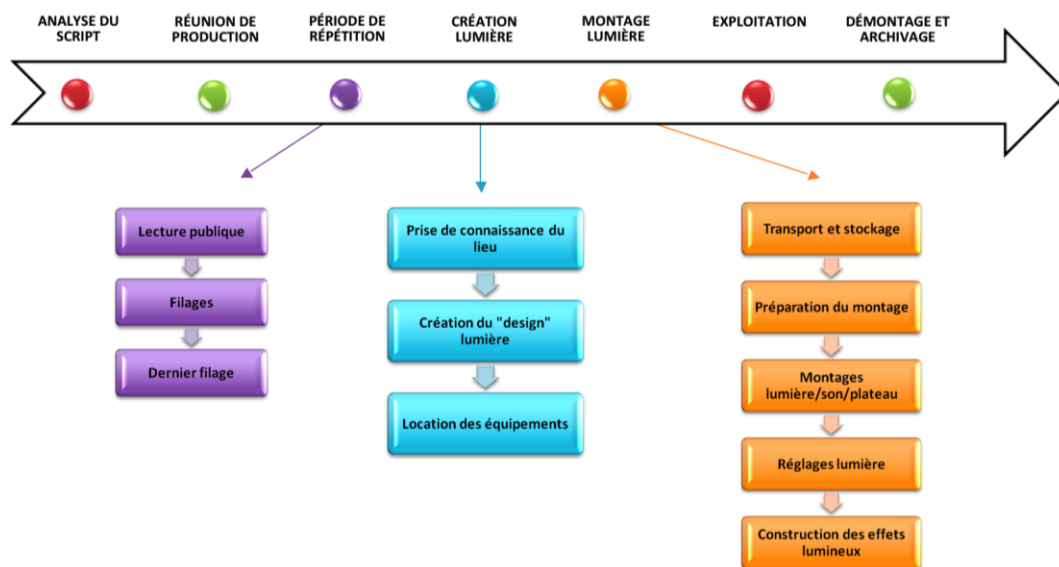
ANALYSE DU SCRIPT

RÉUNION DE PRODUCTION

PÉRIODE DE RÉPÉTITION

CRÉATION LUMIÈRE

MONTAGE LUMIÈRE

EXPLOITATION

DÉMONTAGE ET ARCHIVAGE

Lecture publique

Filages

Dernier filage

Prise de connaissance du lieu

Création du "design" lumière

Location des équipements

Transport et stockage

Préparation du montage

Montages lumière/son/plateau

Réglages lumière

Construction des effets lumineux